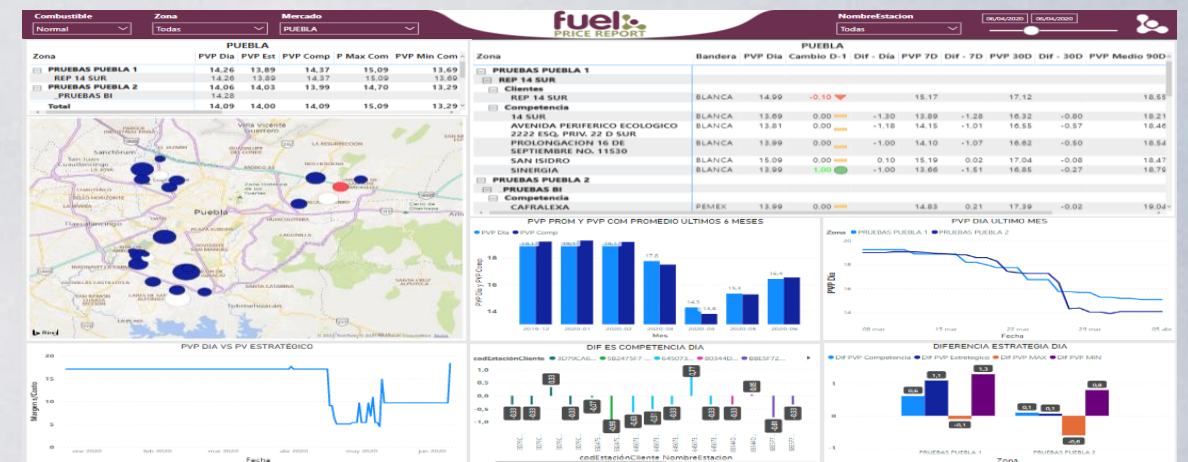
Combustible
Normal
Zona
Todas
Mercado
PUEBLA
fuel
PRICE REPORT
NombreEstacion
Todas
06/04/2020
06/04/2020

PUEBLA

| Zona | PVP Dia | PVP Est | PVP Comp | P Max Com | PVP Min Com |
|---|---|---|---|---|---|
| PRUEBAS PUEBLA 1 | 14,26 | 13,89 | 14,37 | 15,09 | 13,69 |
| REP 14 SUR | 14,26 | 13,89 | 14,37 | 15,09 | 13,69 |
| PRUEBAS PUEBLA 2 | 14,06 | 14,03 | 13,99 | 14,70 | 13,29 |
| PRUEBAS BI | 14,28 | | | | |
| Total | 14,09 | 14,00 | 14,09 | 15,09 | 13,29 |

PUEBLA

| Zona | Bandera | PVP Dia | Cambio D-1 | Dif - Día | PVP 7D | Dif - 7D | PVP 30D | Dif - 30D | PVP Medio 90D |
|---|---|---|---|---|---|---|---|---|---|
| PRUEBAS PUEBLA 1 | | | | | | | | | |
| REP 14 SUR | | | | | | | | | |
| Clientes | | | | | | | | | |
| REP 14 SUR | BLANCA | 14.99 | -0.10 | | 15.17 | | 17.12 | | 18.55 |
| Competencia | | | | | | | | | |
| 14 SUR | BLANCA | 13.69 | 0.00 | -1.30 | 13.89 | -1.28 | 16.32 | -0.80 | 18.21 |
| AVENIDA PERIFERICO ECOLOGICO 2222 ESQ. PRIV. 22 D SUR | BLANCA | 13.81 | 0.00 | -1.18 | 14.15 | -1.01 | 16.55 | -0.57 | 18.46 |
| PROLONGACION 16 DE SEPTIEMBRE NO. 11530 | BLANCA | 13.99 | 0.00 | -1.00 | 14.10 | -1.07 | 16.62 | -0.50 | 18.54 |
| SAN ISIDRO | BLANCA | 15.09 | 0.00 | 0.10 | 15.19 | 0.02 | 17.04 | -0.08 | 18.47 |
| SINERGIA | BLANCA | 13.99 | 1.00 | -1.00 | 13.66 | -1.51 | 16.85 | -0.27 | 18.79 |
| PRUEBAS PUEBLA 2 | | | | | | | | | |
| PRUEBAS BI | | | | | | | | | |
| Competencia | | | | | | | | | |
| CAFRALEXA | PEMEX | 13.99 | 0.00 | | 14.83 | 0.21 | 17.39 | -0.02 | 19.04 |

Villa Vicente Guerrero
Puebla
Tlaxcalancingo
Bing

PVP PROM Y PVP COM PROMEDIO ULTIMOS 6 MESES
PVP Dia PVP Comp
PVP Dia y PVP Comp
14
16
18
17,6
14,3
14,6
15,3
16,4
2019-12 2020-01 2020-02 2020-03 2020-04 2020-05 2020-06
Mes

PVP DIA ULTIMO MES
Zona PRUEBAS PUEBLA 1 PRUEBAS PUEBLA 2
PVP Dia
18
16
14
08 mar 15 mar 22 mar 29 mar 05 abr
Fecha

PVP DIA VS PV ESTRATÉGICO
20
15
10
5
0
Margen t/Cuato
ene 2020 feb 2020 mar 2020 abr 2020 may 2020 jun 2020
Fecha

DIF ES COMPETENCIA DIA
codEstaciónCliente 3D79CA6... 5B2475F7 ... 645073... 80344D... 8BE5F72...
1,0
0,5
0,0
-0,5
-1,0
codEstaciónCliente NombreEstacion

DIFERENCIA ESTRATEGIA DIA
Dif PVP Competencia Dif PVP Estrategico Dif PVP MAX Dif PVP MIN
0,6
1,1
1,3
-0,1
0,1
0,1
-0,6
0,8
PRUEBAS PUEBLA 1 PRUEBAS PUEBLA 2
Zona